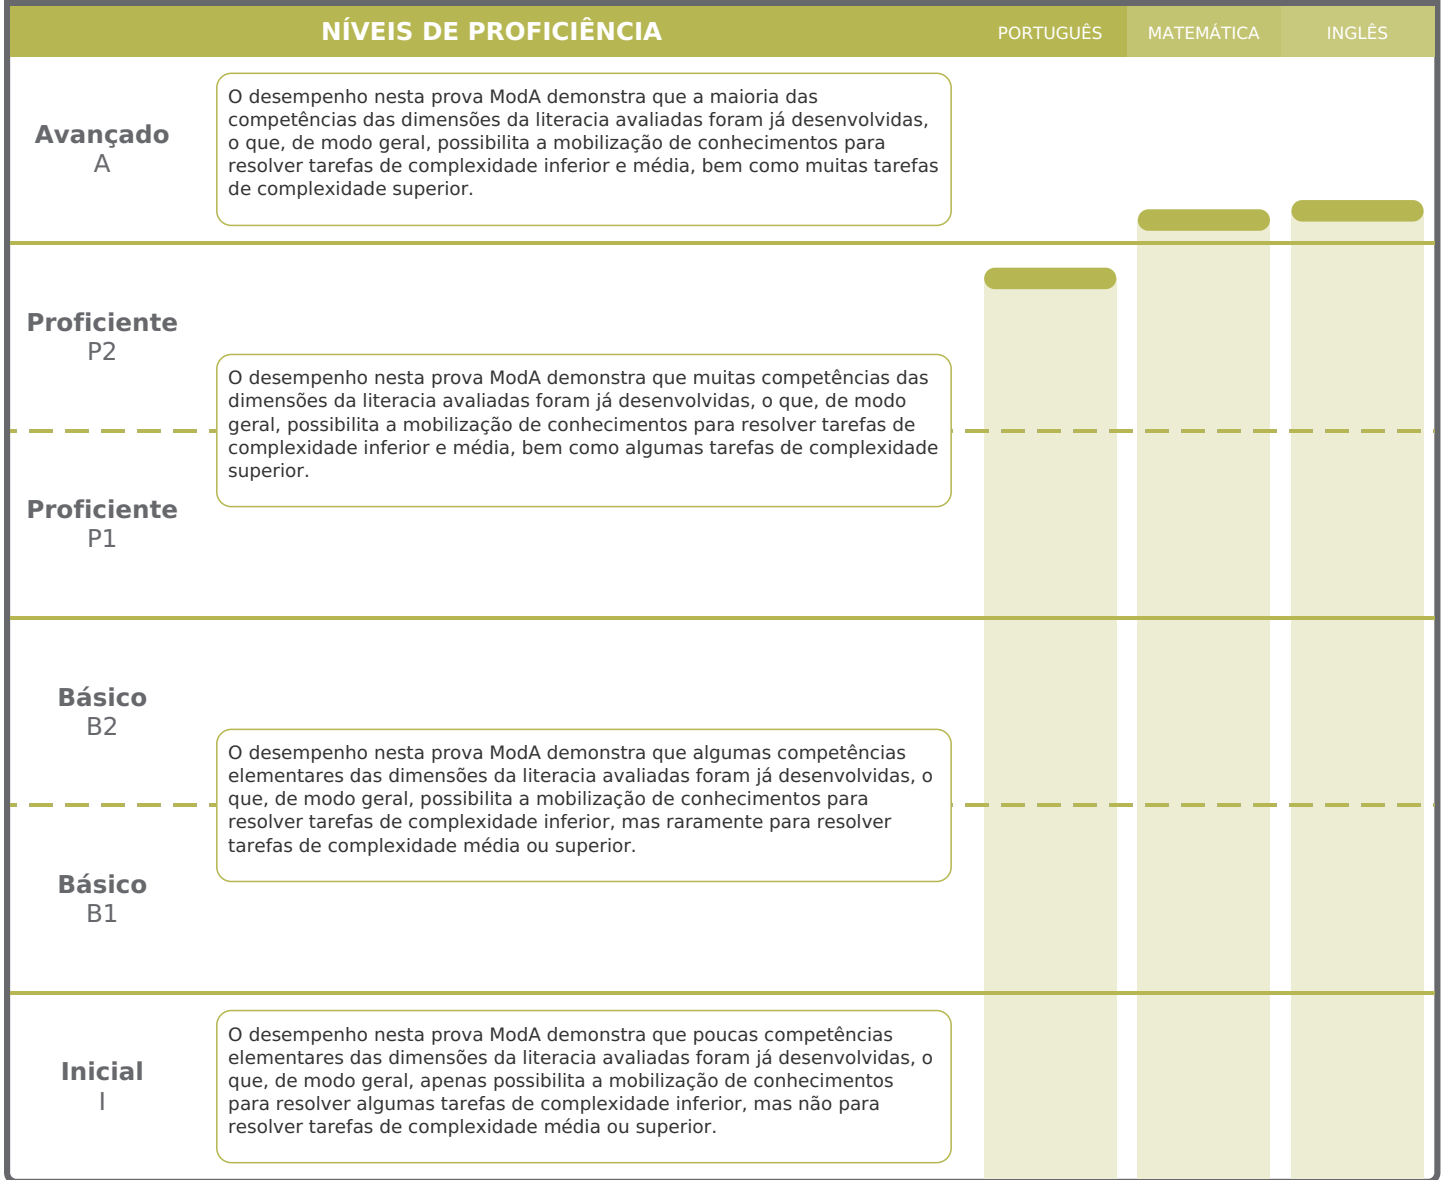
NÍVEIS DE PROFICIÊNCIA

PORTUGUÊS | MATEMÁTICA | INGLÊS

Avançado
A

O desempenho nesta prova ModA demonstra que a maioria das competências das dimensões da literacia avaliadas foram já desenvolvidas, o que, de modo geral, possibilita a mobilização de conhecimentos para resolver tarefas de complexidade inferior e média, bem como muitas tarefas de complexidade superior.

Proficiente
P2

O desempenho nesta prova ModA demonstra que muitas competências das dimensões da literacia avaliadas foram já desenvolvidas, o que, de modo geral, possibilita a mobilização de conhecimentos para resolver tarefas de complexidade inferior e média, bem como algumas tarefas de complexidade superior.

Proficiente
P1

Básico
B2

O desempenho nesta prova ModA demonstra que algumas competências elementares das dimensões da literacia avaliadas foram já desenvolvidas, o que, de modo geral, possibilita a mobilização de conhecimentos para resolver tarefas de complexidade inferior, mas raramente para resolver tarefas de complexidade média ou superior.

Básico
B1

Inicial
I

O desempenho nesta prova ModA demonstra que poucas competências elementares das dimensões da literacia avaliadas foram já desenvolvidas, o que, de modo geral, apenas possibilita a mobilização de conhecimentos para resolver algumas tarefas de complexidade inferior, mas não para resolver tarefas de complexidade média ou superior.